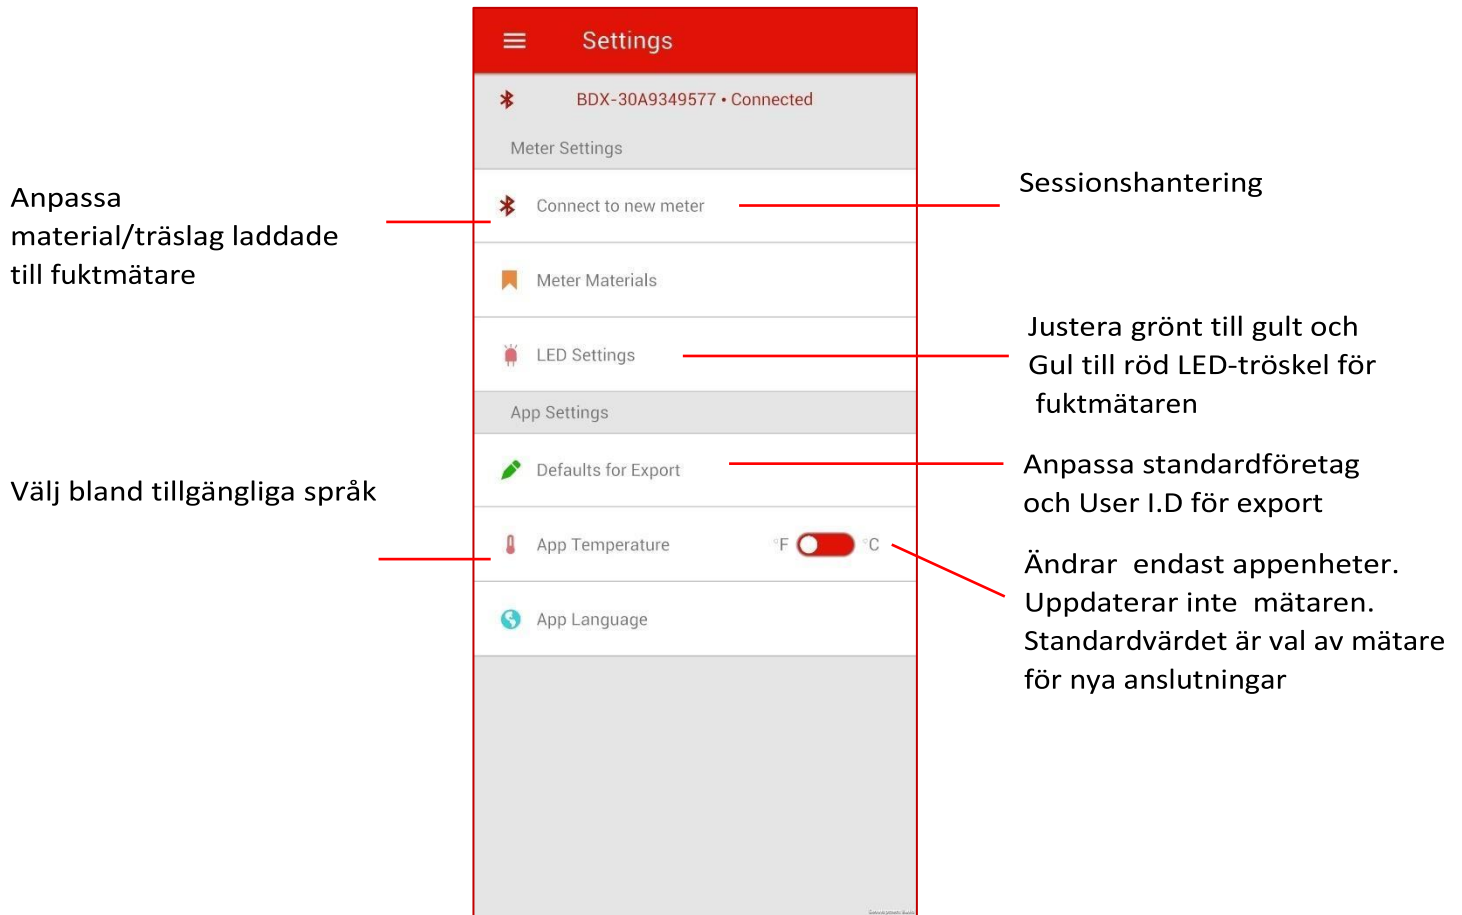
Settings

BDX-30A9349577 • Connected

Meter Settings

Connect to new meter

Meter Materials

LED Settings

App Settings

Defaults for Export

App Temperature °F °C

App Language

Anpassa material/träslag laddade till fuktmätare

Välj bland tillgängliga språk

Sessionshantering

Justera grönt till gult och Gul till röd LED-tröskel för fuktmätaren

Anpassa standardföretag och User I.D för export

Ändrar endast appenheter. Uppdaterar inte mätaren. Standardvärdet är val av mätare för nya anslutningar